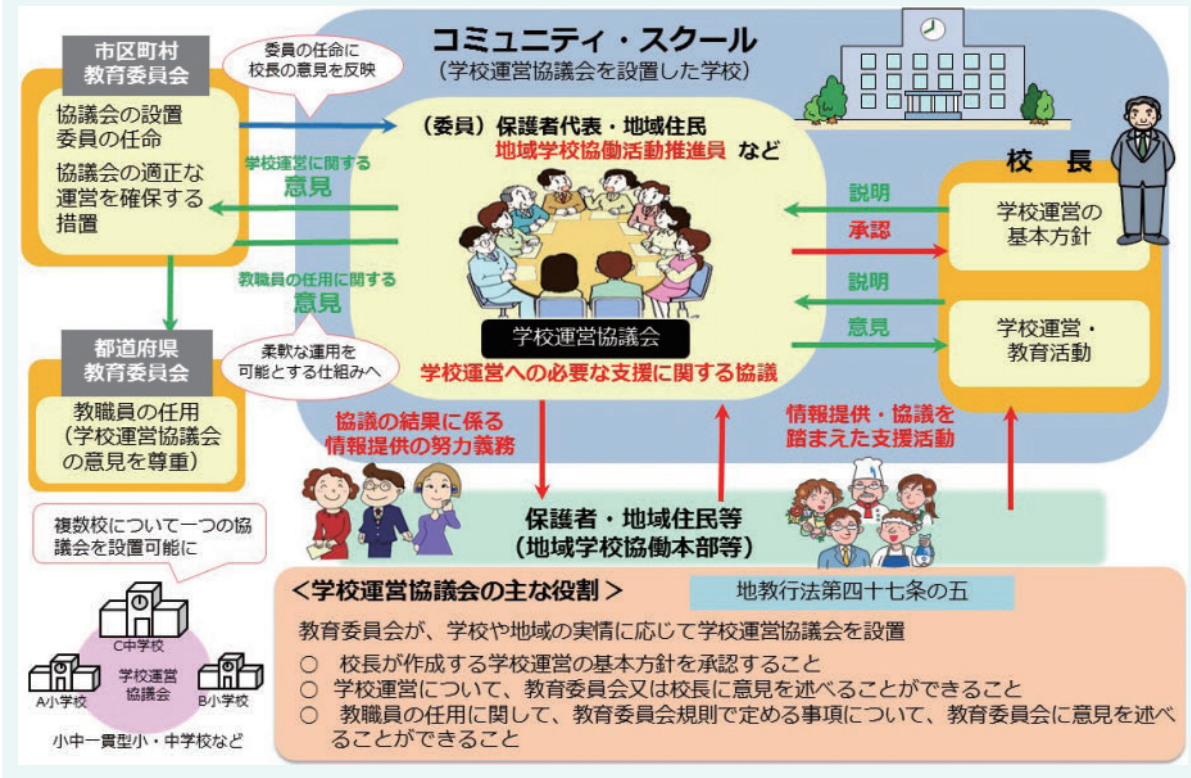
市区町村
教育委員会

協議会の設置
委員の任命
協議会の適正な運営を確保する措置

委員の任命に
校長の意見を反映

コミュニティ・スクール
（学校運営協議会を設置した学校）

（委員）保護者代表・地域住民
地域学校協働活動推進員 など

学校運営に関する
意見

教職員の任用に関する
意見

学校運営協議会

学校運営への必要な支援に関する協議

校 長

説明
承認
学校運営の
基本方針

説明
意見
学校運営・
教育活動

都道府県
教育委員会

柔軟な運用を
可能とする仕組みへ

教職員の任用
（学校運営協議会の意見を尊重）

協議の結果に係る
情報提供の努力義務

情報提供・協議を
踏まえた支援活動

保護者・地域住民等
（地域学校協働本部等）

複数校について一つの協議会を設置可能に

C中学校
学校運営
協議会
A小学校
B小学校
小中一貫型小・中学校など

＜学校運営協議会の主な役割＞

地教行法第四十七条の五

教育委員会が、学校や地域の実情に応じて学校運営協議会を設置
○ 校長が作成する学校運営の基本方針を承認すること
○ 学校運営について、教育委員会又は校長に意見を述べることができること
○ 教職員の任用に関して、教育委員会規則で定める事項について、教育委員会に意見を述べることができること